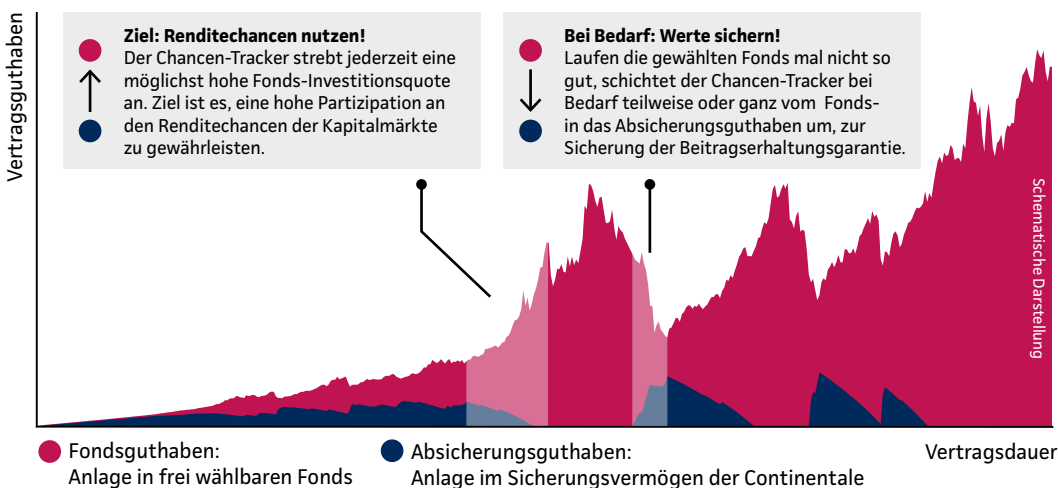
Vertragsguthaben

Ziel: Renditechancen nutzen!
Der Chancen-Tracker strebt jederzeit eine möglichst hohe Fonds-Investitionsquote an. Ziel ist es, eine hohe Partizipation an den Renditechancen der Kapitalmärkte zu gewährleisten.

Bei Bedarf: Werte sichern!
Laufen die gewählten Fonds mal nicht so gut, schichtet der Chancen-Tracker bei Bedarf teilweise oder ganz vom Fonds- in das Absicherungsguthaben um, zur Sicherung der Beitragserhaltungsgarantie.

Schematische Darstellung

Fondsguthaben:
Anlage in frei wählbaren Fonds

Absicherungsguthaben:
Anlage im Sicherungsvermögen der Continentale

Vertragsdauer